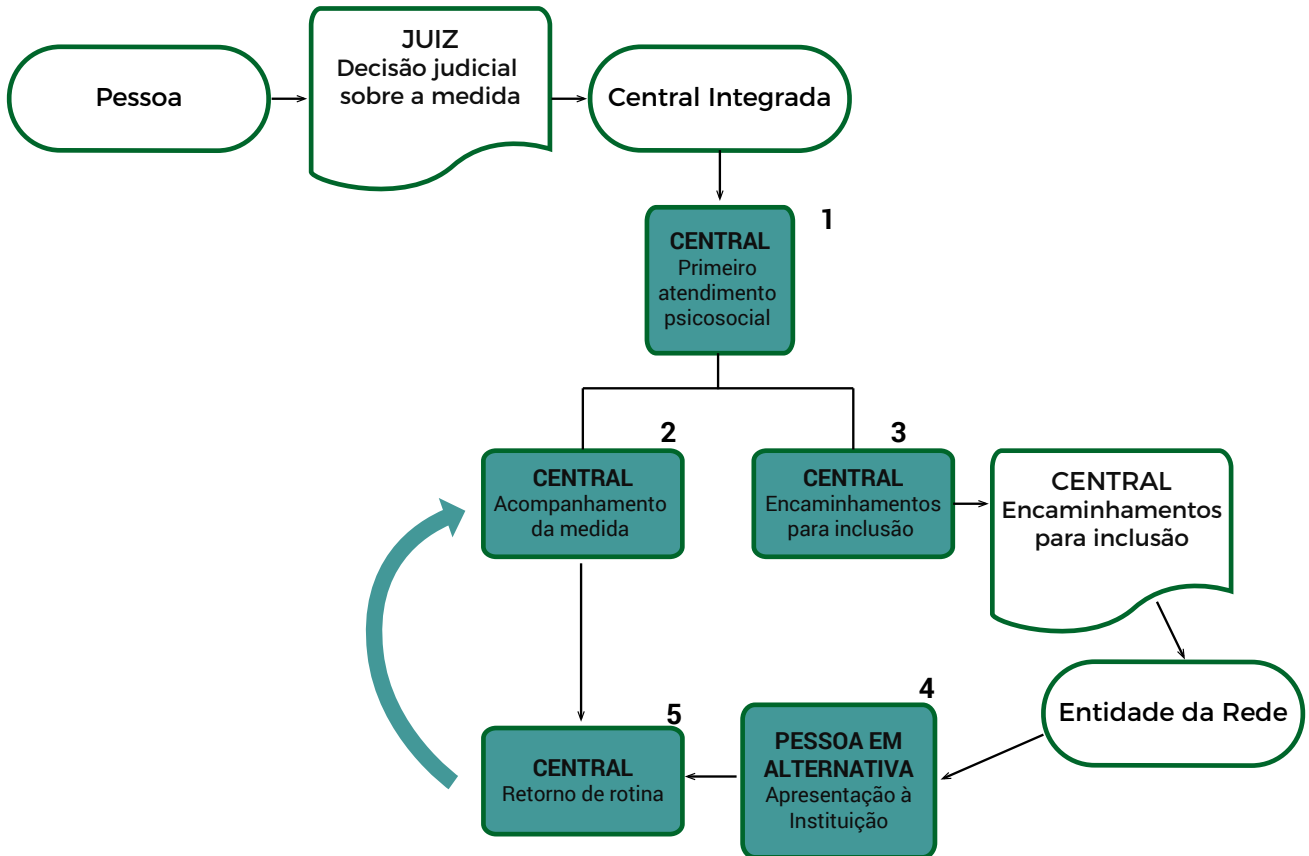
Pessoa

JUIZ
Decisão judicial sobre a medida

Central Integrada

1
CENTRAL
Primeiro atendimento psicosocial

2
CENTRAL
Acompanhamento da medida

3
CENTRAL
Encaminhamentos para inclusão

CENTRAL
Encaminhamentos para inclusão

Entidade da Rede

4
PESSOA EM ALTERNATIVA
Apresentação à Instituição

5
CENTRAL
Retorno de rotina